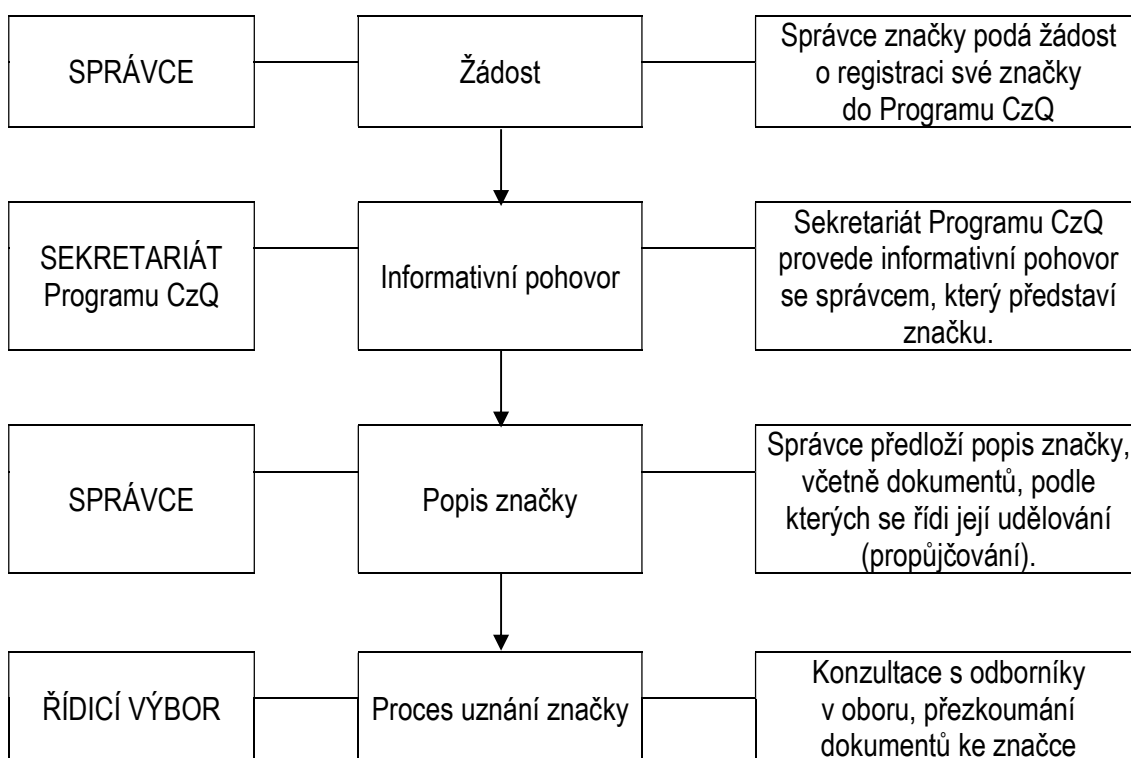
SPRÁVCE

Žádost

Správce značky podá žádost o registraci své značky do Programu CzQ

SEKRETARIÁT Programu CzQ

Informativní pohovor

Sekretariát Programu CzQ provede informativní pohovor se správcem, který představí značku.

SPRÁVCE

Popis značky

Správce předloží popis značky, včetně dokumentů, podle kterých se řídi její udělování (propůjčování).

ŘÍDICÍ VÝBOR

Proces uznání značky

Konzultace s odborníky v oboru, přezkoumání dokumentů ke značce